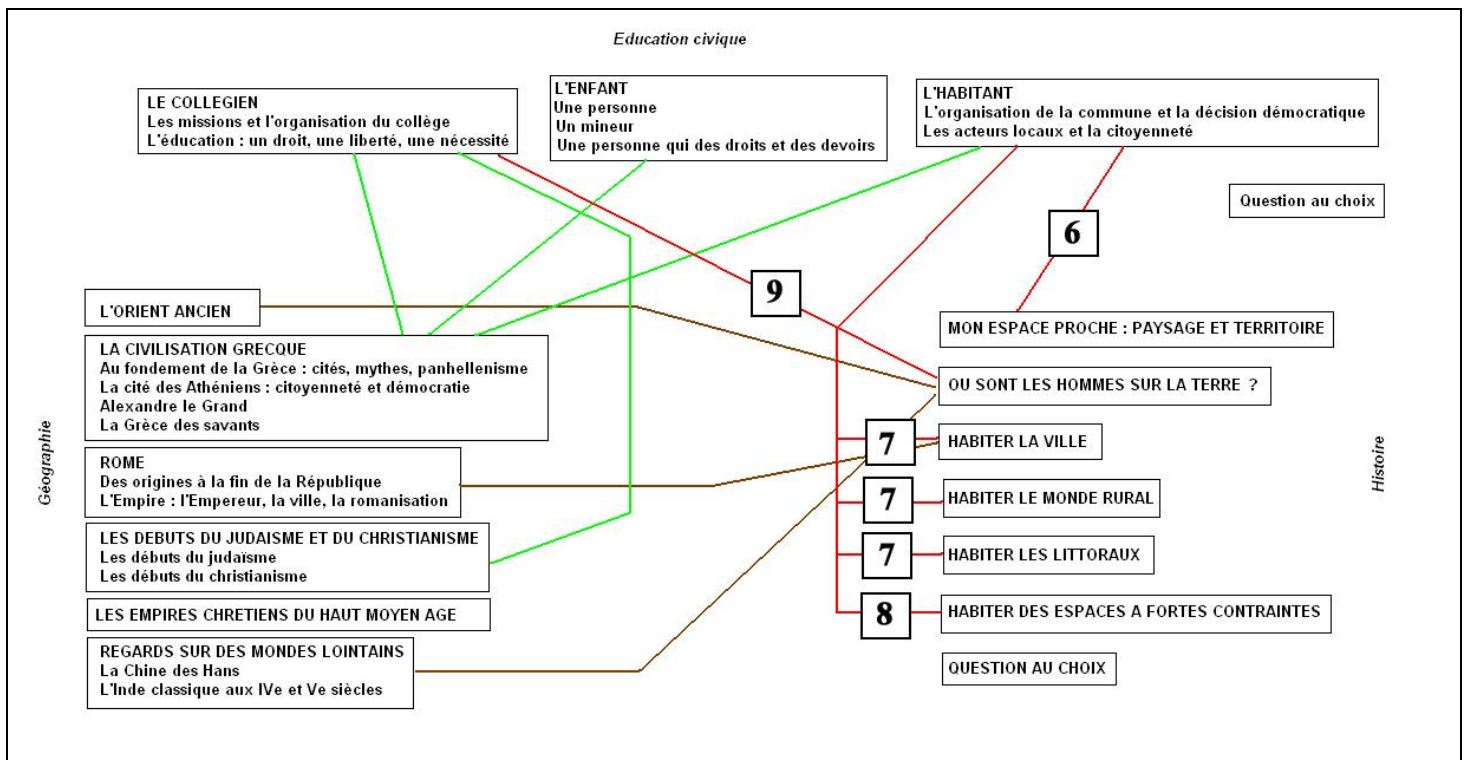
Education civique

LE COLLEGIEN
Les missions et l'organisation du collège
L'éducation : un droit, une liberté, une nécessité

L'ENFANT
Une personne
Un mineur
Une personne qui des droits et des devoirs

L'HABITANT
L'organisation de la commune et la décision démocratique
Les acteurs locaux et la citoyenneté

Question au choix

6

9

L'ORIENT ANCIEN

LA CIVILISATION GRECQUE
Au fondement de la Grèce : cités, mythes, panhellenisme
La cité des Athéniens : citoyenneté et démocratie
Alexandre le Grand
La Grèce des savants

ROME
Des origines à la fin de la République
L'Empire : l'Empereur, la ville, la romanisation

LES DEBUTS DU JUDAISME ET DU CHRISTIANISME
Les débuts du judaïsme
Les débuts du christianisme

LES EMPIRES CHRETIENS DU HAUT MOYEN AGE

REGARDS SUR DES MONDES LOINTAINS
La Chine des Hans
L'Inde classique aux IVe et Ve siècles

Géographie

MON ESPACE PROCHE : PAYSAGE ET TERRITOIRE

OU SONT LES HOMMES SUR LA TERRE ?

7 HABITER LA VILLE

7 HABITER LE MONDE RURAL

7 HABITER LES LITTORAUX

8 HABITER DES ESPACES A FORTES CONTRAINTES

QUESTION AU CHOIX

Histoire